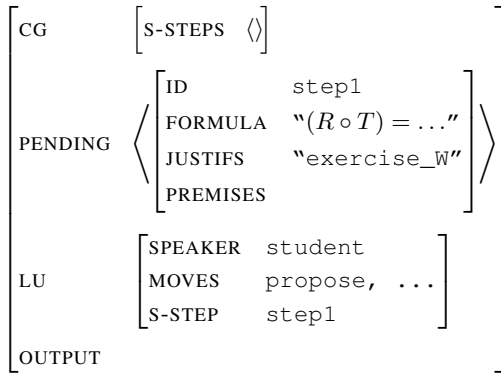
CG $\left[\text{S-STEPS} \quad \langle\rangle\right]$

PENDING $\left\langle \begin{bmatrix} \text{ID} & \texttt{step1} \\ \text{FORMULA} & \text{"}(R \circ T) = \ldots\text{"} \\ \text{JUSTIFS} & \text{"}\texttt{exercise\_W}\text{"} \\ \text{PREMISES} & \end{bmatrix} \right\rangle$

LU $\begin{bmatrix} \text{SPEAKER} & \texttt{student} \\ \text{MOVES} & \texttt{propose, ...} \\ \text{S-STEP} & \texttt{step1} \end{bmatrix}$

OUTPUT